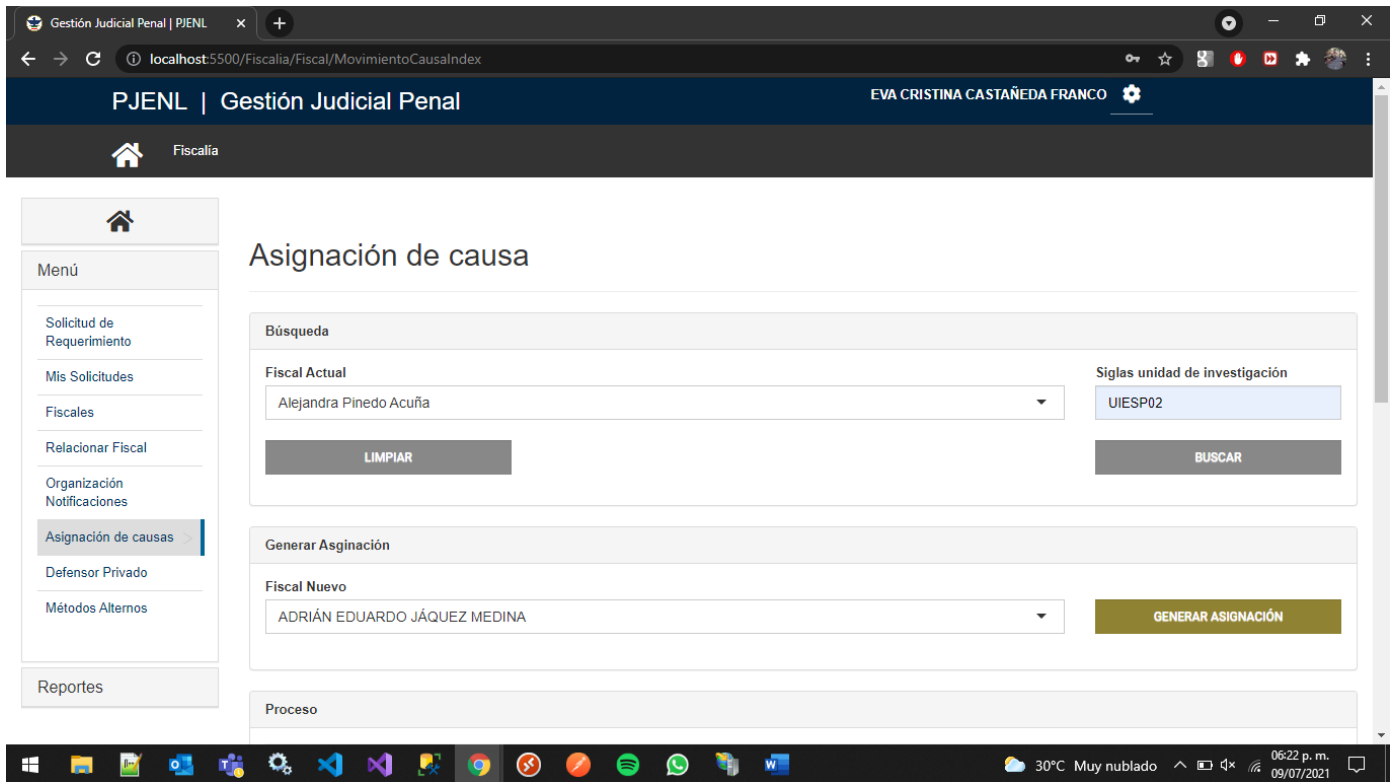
Gestión Judicial Penal | PJENL

localhost:5500/Fiscalia/Fiscal/MovimientoCausaIndex

PJENL | Gestión Judicial Penal

EVA CRISTINA CASTAÑEDA FRANCO

Fiscalía

Menú

Solicitud de Requerimiento

Mis Solicitudes

Fiscales

Relacionar Fiscal

Organización Notificaciones

Asignación de causas

Defensor Privado

Métodos Alternos

Reportes

Asignación de causa

Búsqueda

Fiscal Actual

Alejandra Pinedo Acuña

Siglas unidad de investigación

UIESP02

LIMPIAR

BUSCAR

Generar Asginación

Fiscal Nuevo

ADRIÁN EDUARDO JÁQUEZ MEDINA

GENERAR ASIGNACIÓN

Proceso

30°C Muy nublado

06:22 p. m.
09/07/2021